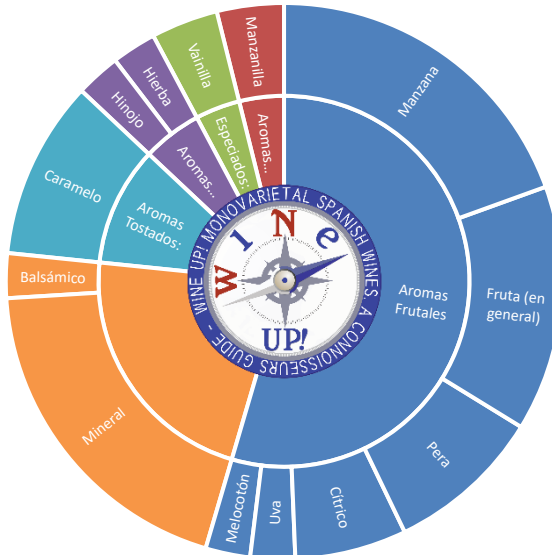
Manzanilla
Vainilla
Hierba
Hinojo
Caramelo
Balsámico
Mineral
Melocotón
Uva
Cítrico
Pera
Fruta (en general)
Manzana
Aromas...
Especiados:
Aromas...
Aromas Tostados:
Aromas Frutales
WINE UP! MONOVARIETAL SPANISH WINES. A CONNOISSEURS GUIDE
W I N E
UP!